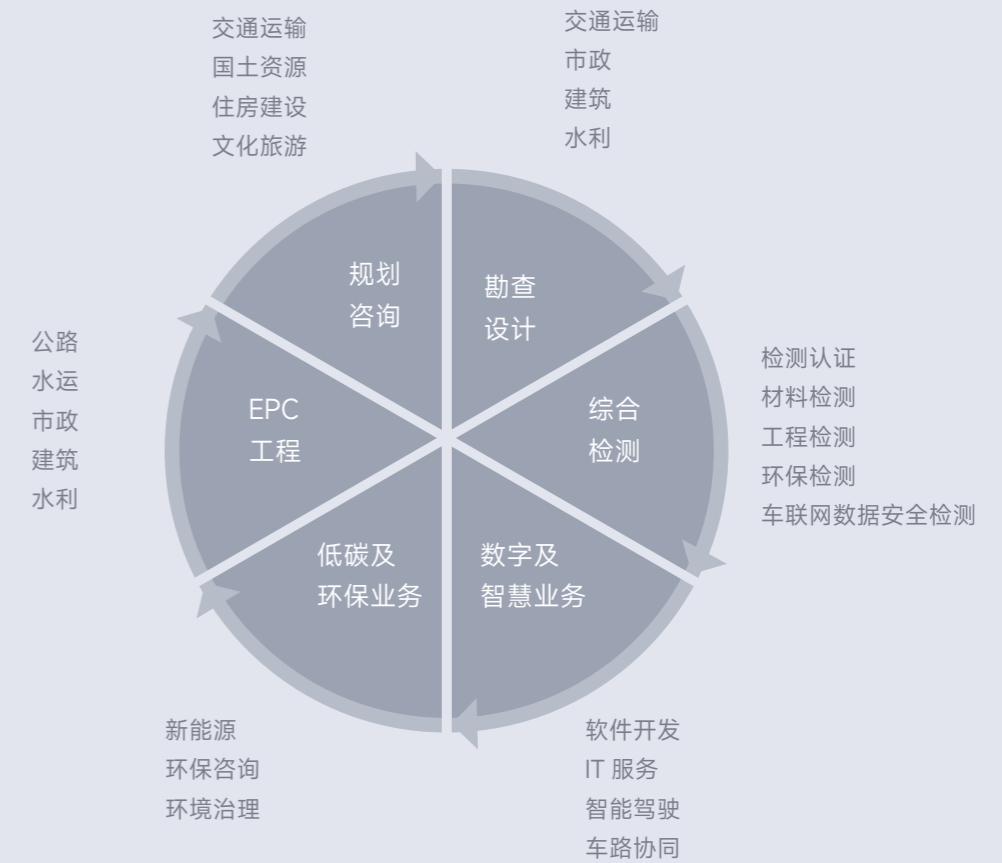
交通运输
国土资源
住房建设
文化旅游

交通运输
市政
建筑
水利

规划
咨询

勘查
设计

公路
水运
市政
建筑
水利

EPC
工程

综合
检测

检测认证
材料检测
工程检测
环保检测
车联网数据安全检测

低碳及
环保业务

数字及
智慧业务

新能源
环保咨询
环境治理

软件开发
IT 服务
智能驾驶
车路协同